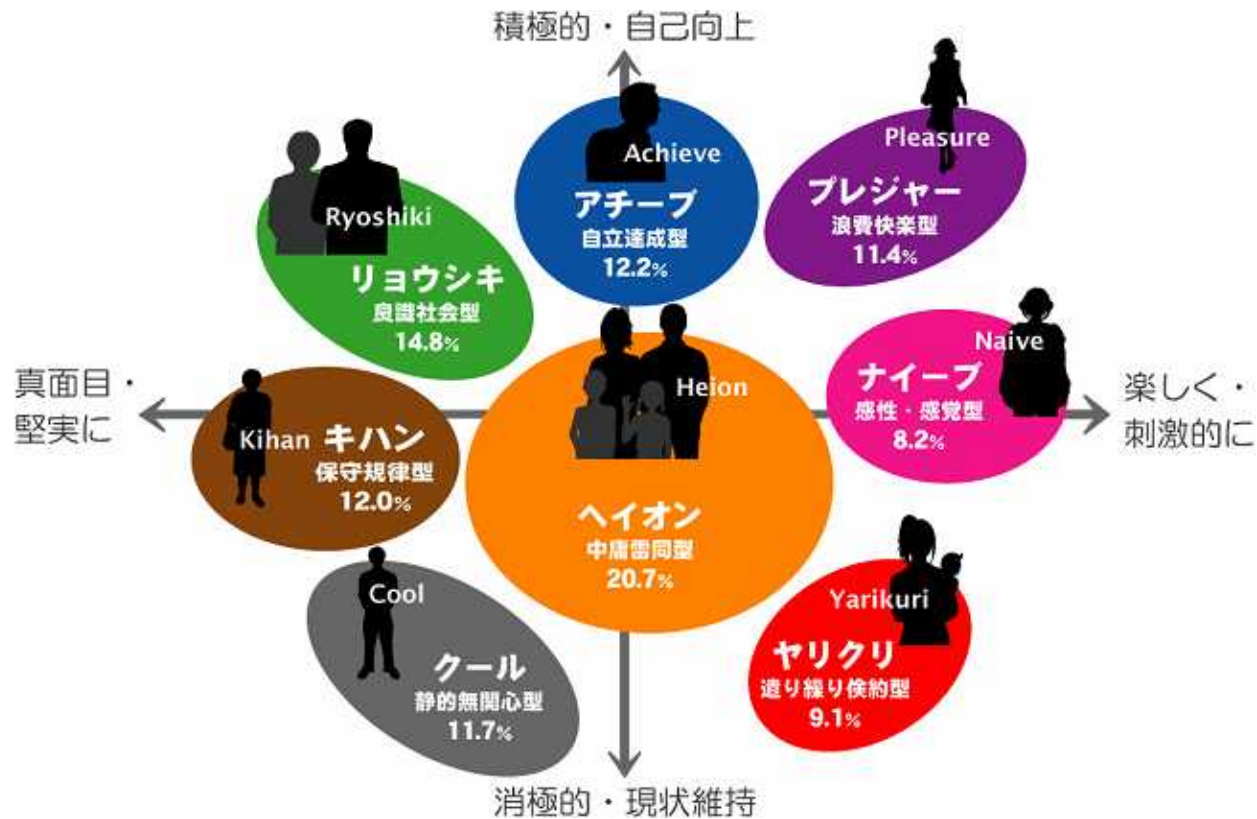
積極的・自己向上

Achieve
アチーブ
自立達成型
12.2%

Pleasure
プレジャー
浪費快楽型
11.4%

Ryoshiki
リョウシキ
良識社会型
14.8%

真面目・堅実に

Heion
ヘイオン
中庸雷同型
20.7%

Naive
ナイーブ
感性・感覚型
8.2%

楽しく・刺激的に

Kihan
キハン
保守規律型
12.0%

Cool
クール
静的無関心型
11.7%

Yarikuri
ヤリクリ
遣り繰り倹約型
9.1%

消極的・現状維持